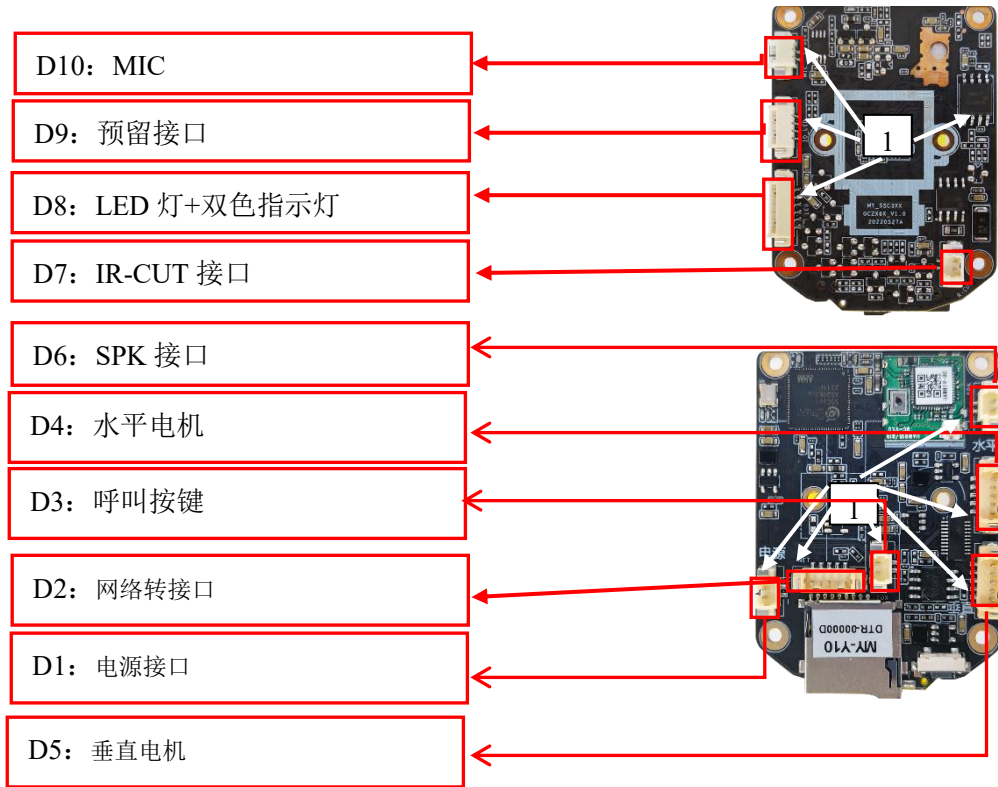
D10：MIC

D9：预留接口

D8：LED 灯+双色指示灯

D7：IR-CUT 接口

D6：SPK 接口

D4：水平电机

D3：呼叫按键

D2：网络转接口

D1：电源接口

D5：垂直电机

1

1

MY_SSC3XX
GCZ60X_V1.0
20220527A

水平

电源

MY-Y10
DTR-00000D